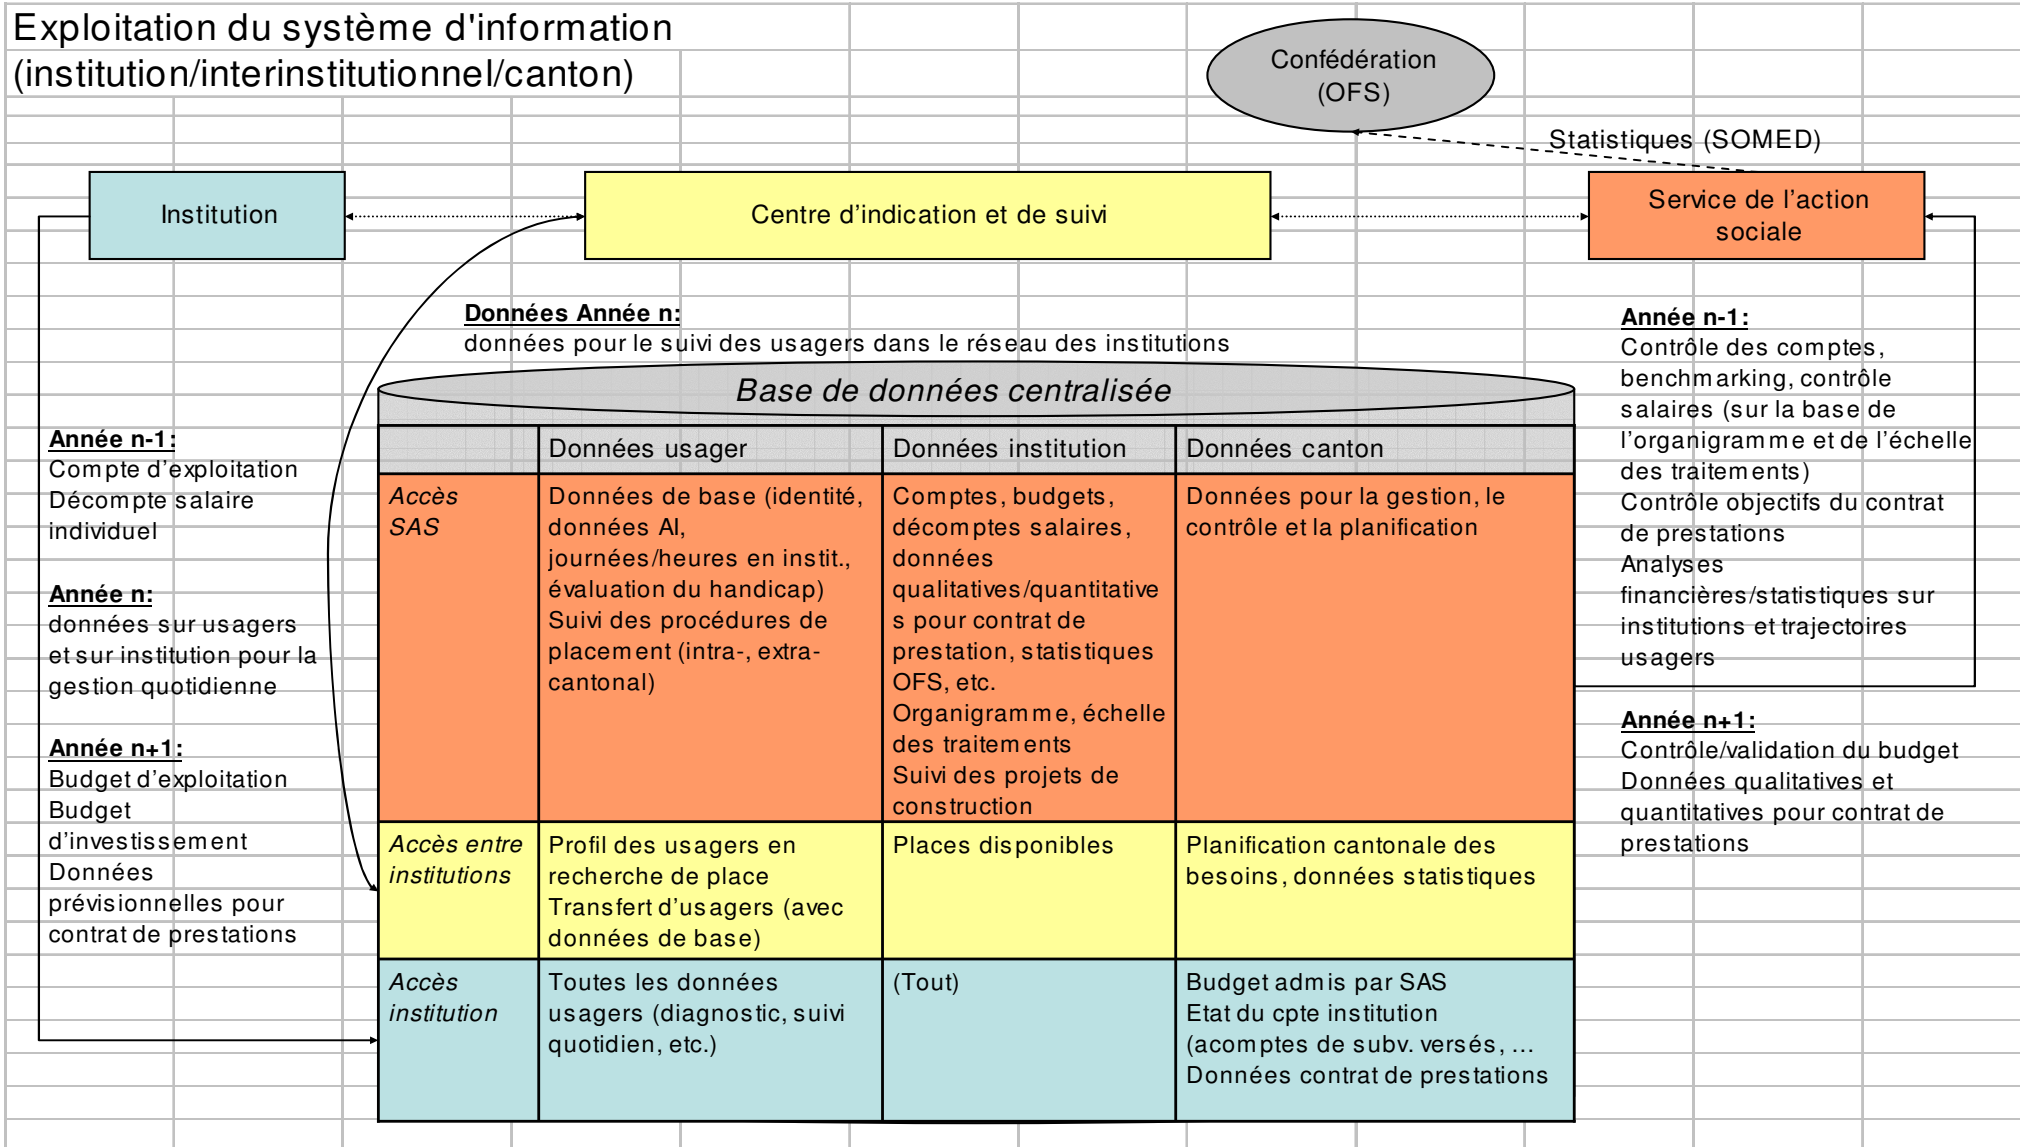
Exploitation du système d'information (institution/interinstitutionnel/canton)

Confédération (OFS)

Statistiques (SOMED)

Institution

Centre d'indication et de suivi

Service de l'action sociale

**Données Année n:**
données pour le suivi des usagers dans le réseau des institutions

**Année n-1:**
Compte d'exploitation
Décompte salaire individuel

**Année n:**
données sur usagers et sur institution pour la gestion quotidienne

**Année n+1:**
Budget d'exploitation
Budget d'investissement
Données prévisionnelles pour contrat de prestations

**Année n-1:**
Contrôle des comptes, benchmarking, contrôle salaires (sur la base de l'organigramme et de l'échelle des traitements)
Contrôle objectifs du contrat de prestations
Analyses financières/statistiques sur institutions et trajectoires usagers

**Année n+1:**
Contrôle/validation du budget
Données qualitatives et quantitatives pour contrat de prestations

Base de données centralisée

| | Données usager | Données institution | Données canton |
|---|---|---|---|
| Accès SAS | Données de base (identité, données AI, journées/heures en instit., évaluation du handicap) Suivi des procédures de placement (intra-, extra-cantonal) | Comptes, budgets, décomptes salaires, données qualitatives/quantitatives pour contrat de prestation, statistiques OFS, etc. Organigramme, échelle des traitements Suivi des projets de construction | Données pour la gestion, le contrôle et la planification |
| Accès entre institutions | Profil des usagers en recherche de place Transfert d'usagers (avec données de base) | Places disponibles | Planification cantonale des besoins, données statistiques |
| Accès institution | Toutes les données usagers (diagnostic, suivi quotidien, etc.) | (Tout) | Budget admis par SAS Etat du cpte institution (acomptes de subv. versés, ... Données contrat de prestations |